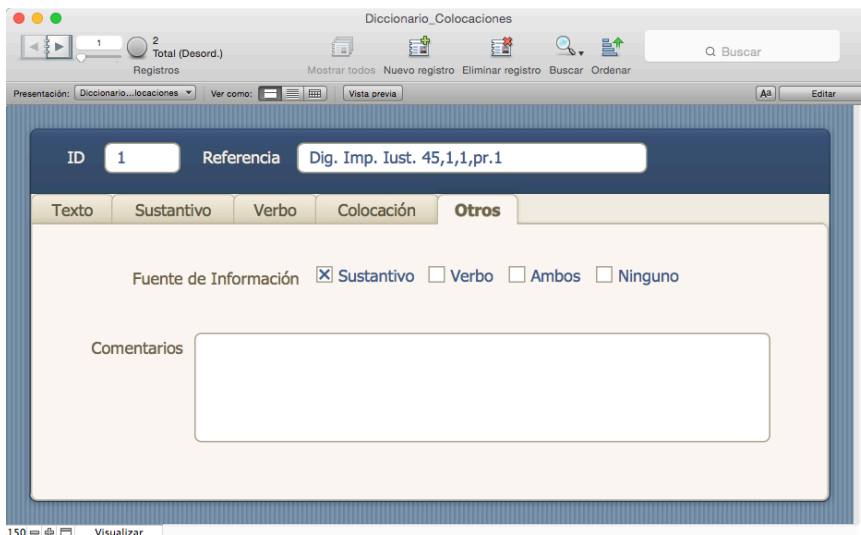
Diccionario_Colocaciones

1
2
Total (Desord.)
Registros

Mostrar todos Nuevo registro Eliminar registro Buscar Ordenar

Buscar

Presentación: Diccionario...locaciones Ver como: Vista previa Aa Editar

ID 1 Referencia Dig. Imp. Iust. 45,1,1,pr.1

Texto Sustantivo Verbo Colocación Otros

Fuente de Información ☒ Sustantivo ☐ Verbo ☐ Ambos ☐ Ninguno

Comentarios

150 Visualizar